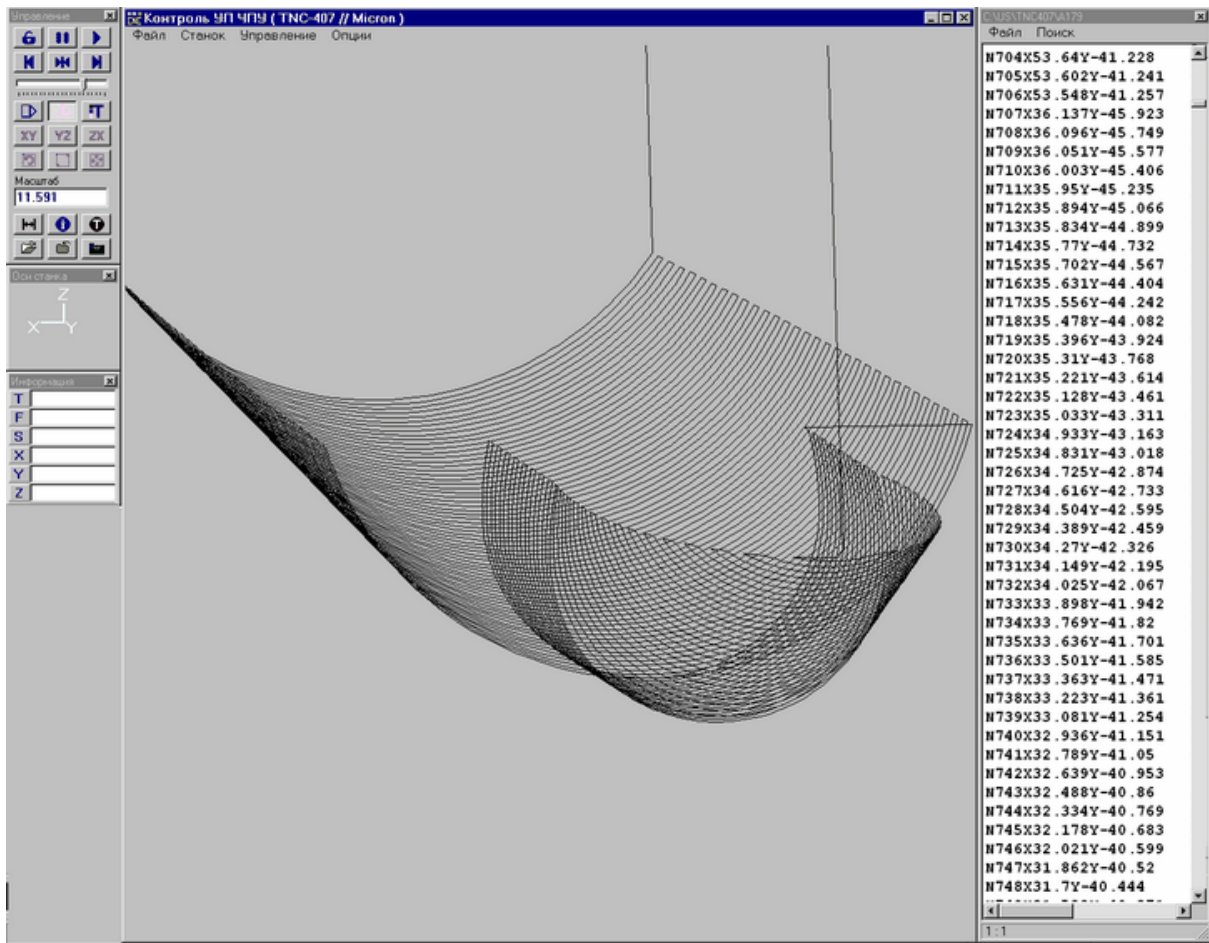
Управление

XY YZ ZX

Масштаб
11.591

Оси станка
Z
X Y

Информация
T
F
S
X
Y
Z

Контроль УП ЧПУ ( TNC-407 // Micron )
Файл Станок Управление Опции

C:\US\TNC407\A179
Файл Поиск
N704X53.64Y-41.228
N705X53.602Y-41.241
N706X53.548Y-41.257
N707X36.137Y-45.923
N708X36.096Y-45.749
N709X36.051Y-45.577
N710X36.003Y-45.406
N711X35.95Y-45.235
N712X35.894Y-45.066
N713X35.834Y-44.899
N714X35.77Y-44.732
N715X35.702Y-44.567
N716X35.631Y-44.404
N717X35.556Y-44.242
N718X35.478Y-44.082
N719X35.396Y-43.924
N720X35.31Y-43.768
N721X35.221Y-43.614
N722X35.128Y-43.461
N723X35.033Y-43.311
N724X34.933Y-43.163
N725X34.831Y-43.018
N726X34.725Y-42.874
N727X34.616Y-42.733
N728X34.504Y-42.595
N729X34.389Y-42.459
N730X34.27Y-42.326
N731X34.149Y-42.195
N732X34.025Y-42.067
N733X33.898Y-41.942
N734X33.769Y-41.82
N735X33.636Y-41.701
N736X33.501Y-41.585
N737X33.363Y-41.471
N738X33.223Y-41.361
N739X33.081Y-41.254
N740X32.936Y-41.151
N741X32.789Y-41.05
N742X32.639Y-40.953
N743X32.488Y-40.86
N744X32.334Y-40.769
N745X32.178Y-40.683
N746X32.021Y-40.599
N747X31.862Y-40.52
N748X31.7Y-40.444
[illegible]
1:1